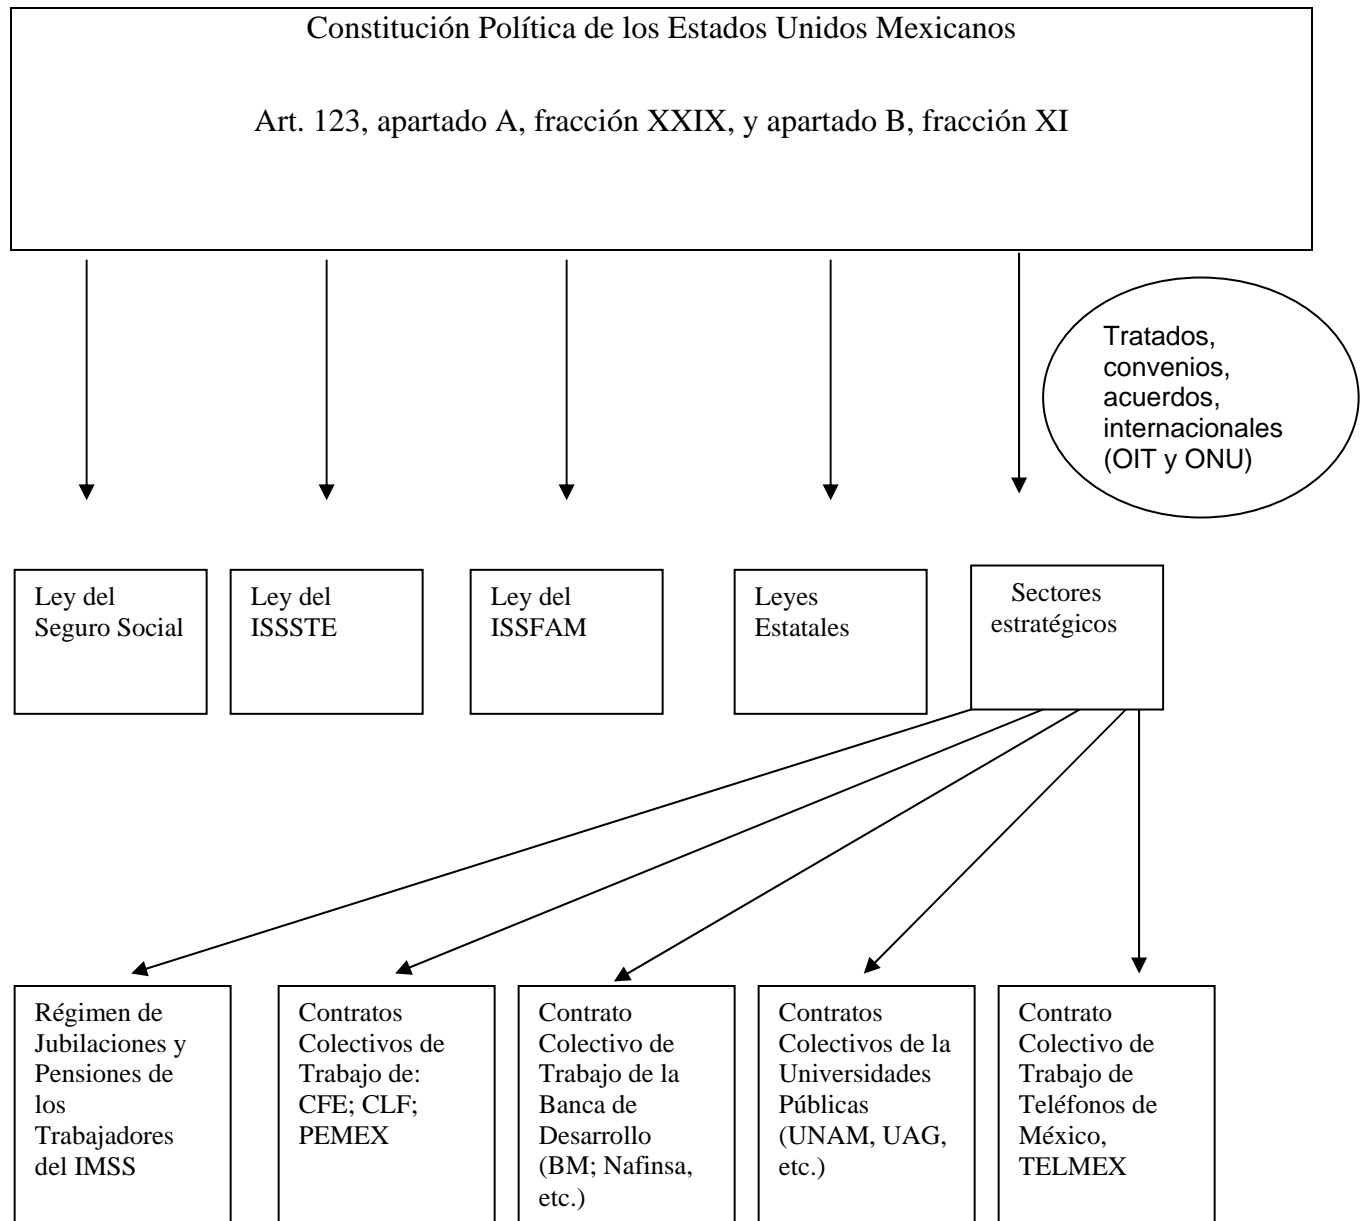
Constitución Política de los Estados Unidos Mexicanos

Art. 123, apartado A, fracción XXIX, y apartado B, fracción XI

Tratados, convenios, acuerdos, internacionales (OIT y ONU)

Ley del Seguro Social

Ley del ISSSTE

Ley del ISSFAM

Leyes Estatales

Sectores estratégicos

Régimen de Jubilaciones y Pensiones de los Trabajadores del IMSS

Contratos Colectivos de Trabajo de: CFE; CLF; PEMEX

Contrato Colectivo de Trabajo de la Banca de Desarrollo (BM; Nafinsa, etc.)

Contratos Colectivos de la Universidades Públicas (UNAM, UAG, etc.)

Contrato Colectivo de Trabajo de Teléfonos de México, TELMEX